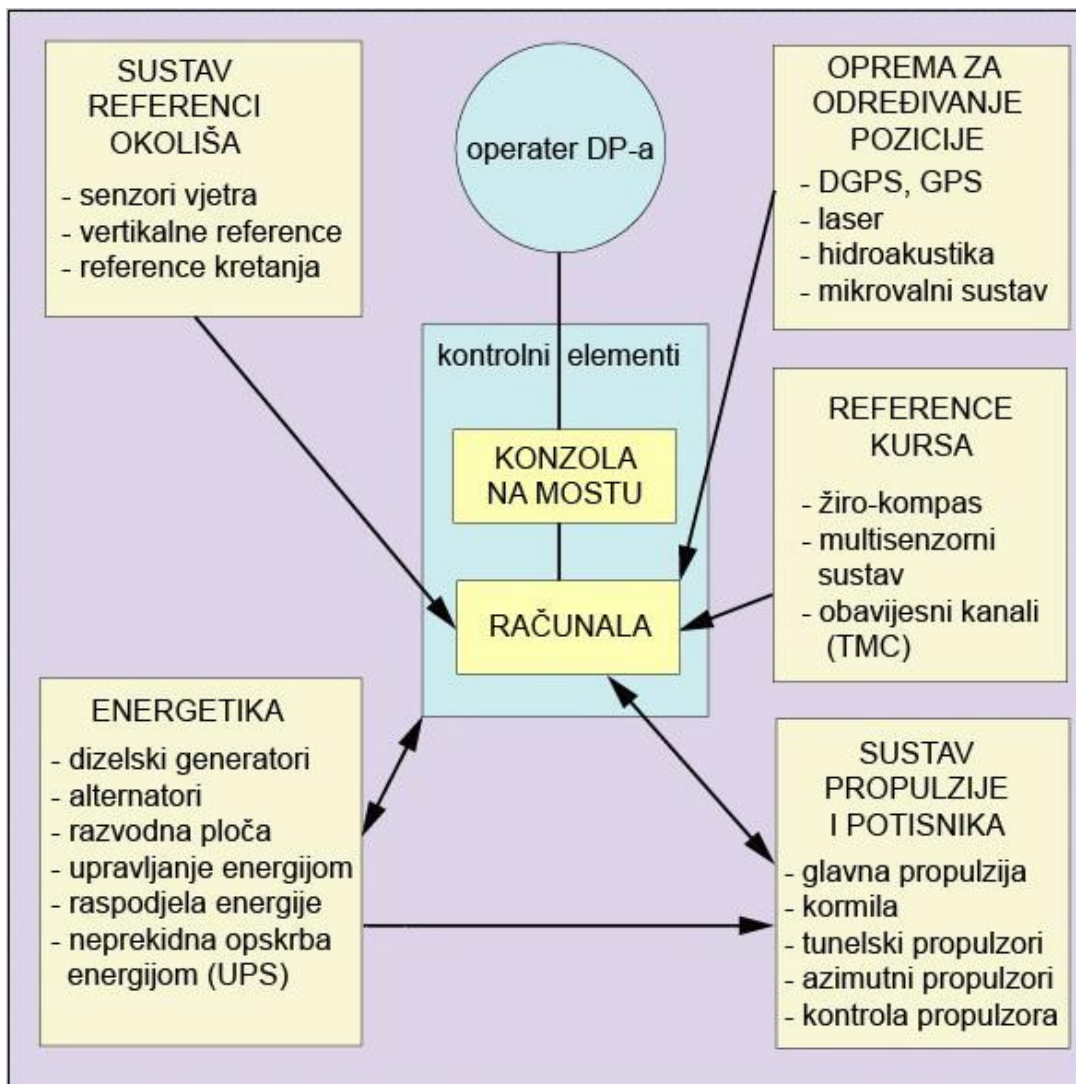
SUSTAV REFERENCI OKOLIŠA
- senzori vjetra
- vertikalne reference
- reference kretanja

operater DP-a

OPREMA ZA ODREĐIVANJE POZICIJE
- DGPS, GPS
- laser
- hidroakustika
- mikrovalni sustav

kontrolni elementi

KONZOLA NA MOSTU

RAČUNALA

REFERENCE KURSA
- žiro-kompas
- multisenzorni sustav
- obavijesni kanali (TMC)

ENERGETIKA
- dizelski generatori
- alternatori
- razvodna ploča
- upravljanje energijom
- raspodjela energije
- neprekidna opskrba energijom (UPS)

SUSTAV PROPULZIJE I POTISNIKA
- glavna propulzija
- kormila
- tunelski propulzori
- azimutni propulzori
- kontrola propulzora